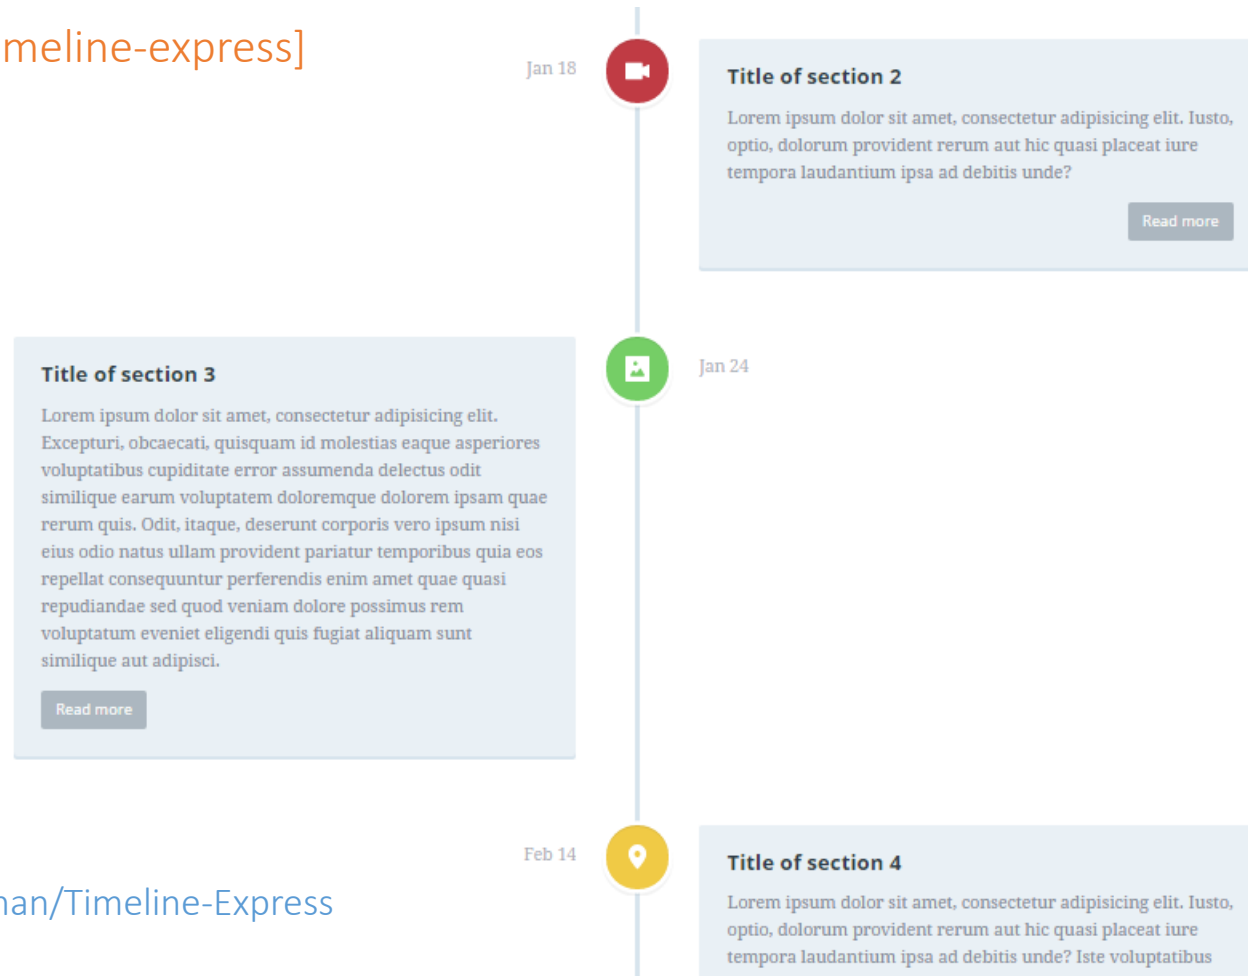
meline-express]

Jan 18

Title of section 2

Lorem ipsum dolor sit amet, consectetur adipisicing elit. Iusto, optio, dolorum provident rerum aut hic quasi placeat iure tempora laudantium ipsa ad debitis unde?

Read more

Title of section 3

Lorem ipsum dolor sit amet, consectetur adipisicing elit. Excepturi, obcaecati, quisquam id molestias eaque asperiores voluptatibus cupiditate error assumenda delectus odit similique earum voluptatem doloremque dolorem ipsam quae rerum quis. Odit, itaque, deserunt corporis vero ipsum nisi eius odio natus ullam provident pariatur temporibus quia eos repellat consequuntur perferendis enim amet quae quasi repudiandae sed quod veniam dolore possimus rem voluptatum eveniet eligendi quis fugiat aliquam sunt similique aut adipisci.

Read more

Jan 24

Feb 14

han/Timeline-Express

Title of section 4

Lorem ipsum dolor sit amet, consectetur adipisicing elit. Iusto, optio, dolorum provident rerum aut hic quasi placeat iure tempora laudantium ipsa ad debitis unde? Iste voluptatibus